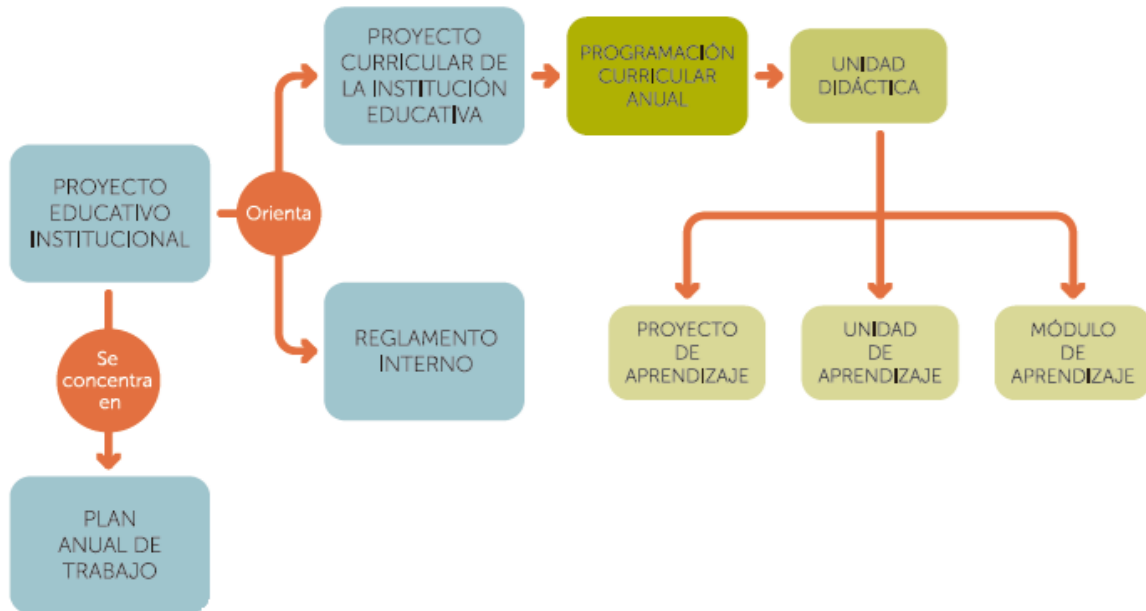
PROYECTO EDUCATIVO INSTITUCIONAL

Orienta

PROYECTO CURRICULAR DE LA INSTITUCIÓN EDUCATIVA

PROGRAMACIÓN CURRICULAR ANUAL

UNIDAD DIDÁCTICA

PROYECTO DE APRENDIZAJE

UNIDAD DE APRENDIZAJE

MÓDULO DE APRENDIZAJE

REGLAMENTO INTERNO

Se concentra en

PLAN ANUAL DE TRABAJO